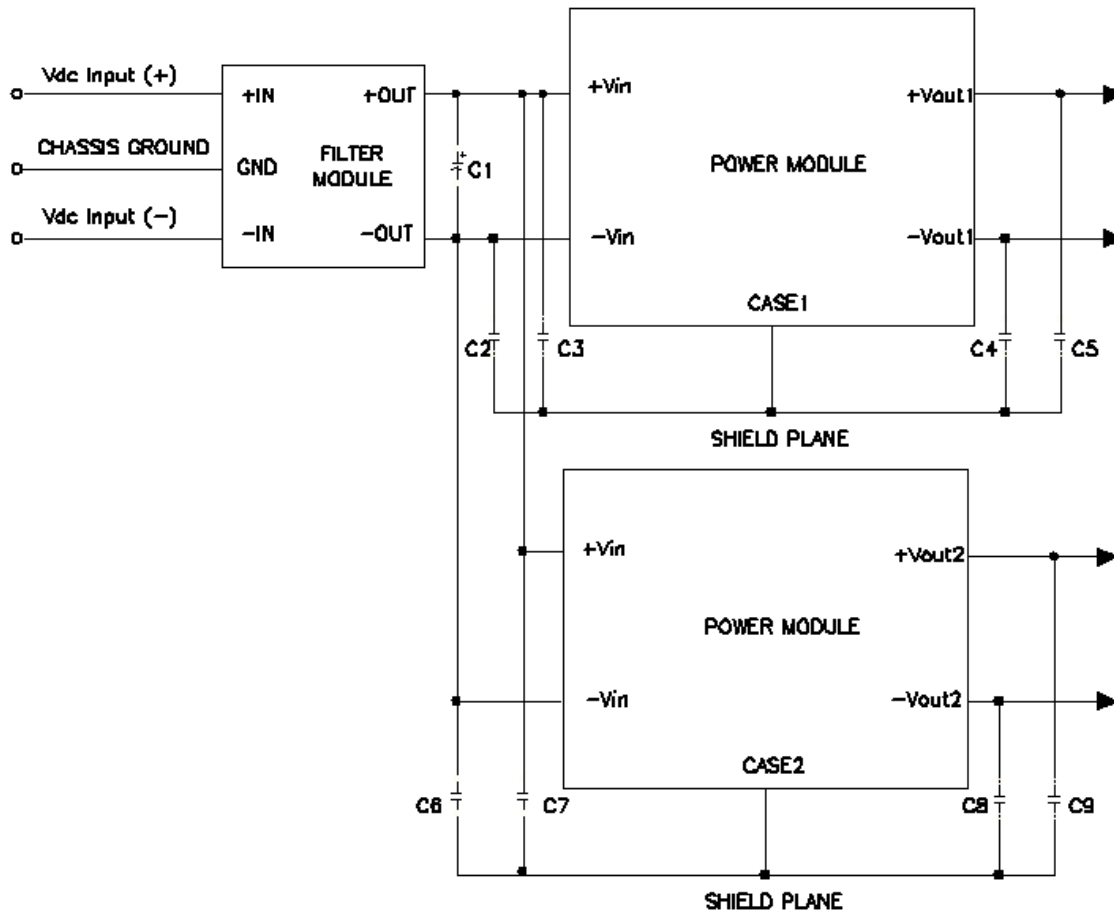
Vdc Input (+)

CHASSIS GROUND

Vdc Input (−)

+IN

GND

−IN

FILTER MODULE

+OUT

−OUT

C1

+Vin

−Vin

POWER MODULE

CASE1

+Vout1

−Vout1

C2

C3

C4

C5

SHIELD PLANE

+Vin

−Vin

POWER MODULE

CASE2

+Vout2

−Vout2

C6

C7

C8

C9

SHIELD PLANE